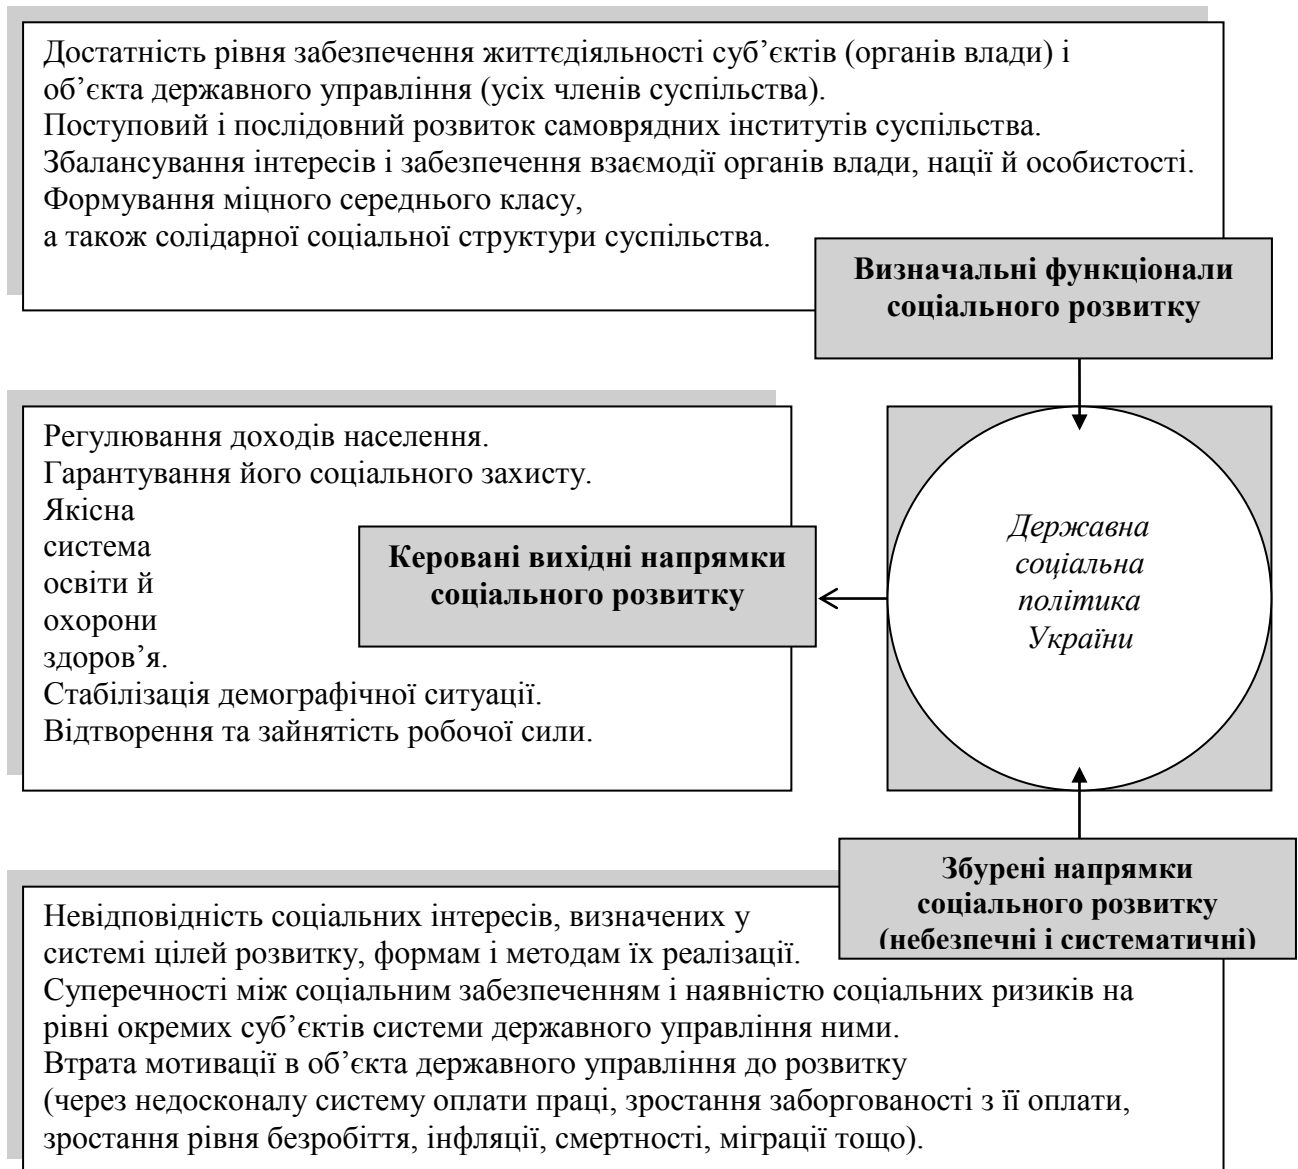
Достатність рівня забезпечення життєдіяльності суб’єктів (органів влади) і об’єкта державного управління (усіх членів суспільства).
Поступовий і послідовний розвиток самоврядних інститутів суспільства.
Збалансування інтересів і забезпечення взаємодії органів влади, нації й особистості.
Формування міцного середнього класу,
а також солідарної соціальної структури суспільства.

Визначальні функціонали соціального розвитку

Регулювання доходів населення.
Гарантування його соціального захисту.
Якісна система освіти й охорони здоров’я.
Стабілізація демографічної ситуації.
Відтворення та зайнятість робочої сили.

Керовані вихідні напрямки соціального розвитку

Державна соціальна політика України

Збурені напрямки соціального розвитку (небезпечні і систематичні)

Невідповідність соціальних інтересів, визначених у системі цілей розвитку, формам і методам їх реалізації.
Суперечності між соціальним забезпеченням і наявністю соціальних ризиків на рівні окремих суб’єктів системи державного управління ними.
Втрата мотивації в об’єкта державного управління до розвитку
(через недосконалу систему оплати праці, зростання заборгованості з її оплати, зростання рівня безробіття, інфляції, смертності, міграції тощо).